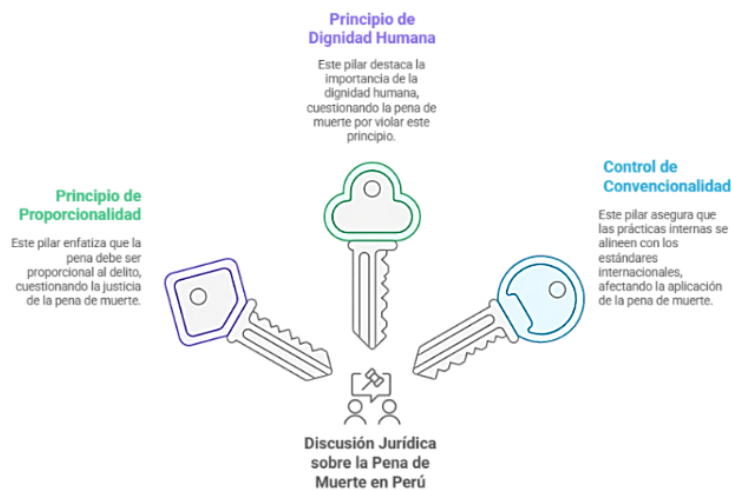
Principio de Dignidad Humana

Este pilar destaca la importancia de la dignidad humana, cuestionando la pena de muerte por violar este principio.

Principio de Proporcionalidad

Este pilar enfatiza que la pena debe ser proporcional al delito, cuestionando la justicia de la pena de muerte.

Control de Convencionalidad

Este pilar asegura que las prácticas internas se alineen con los estándares internacionales, afectando la aplicación de la pena de muerte.

Discusión Jurídica sobre la Pena de Muerte en Perú